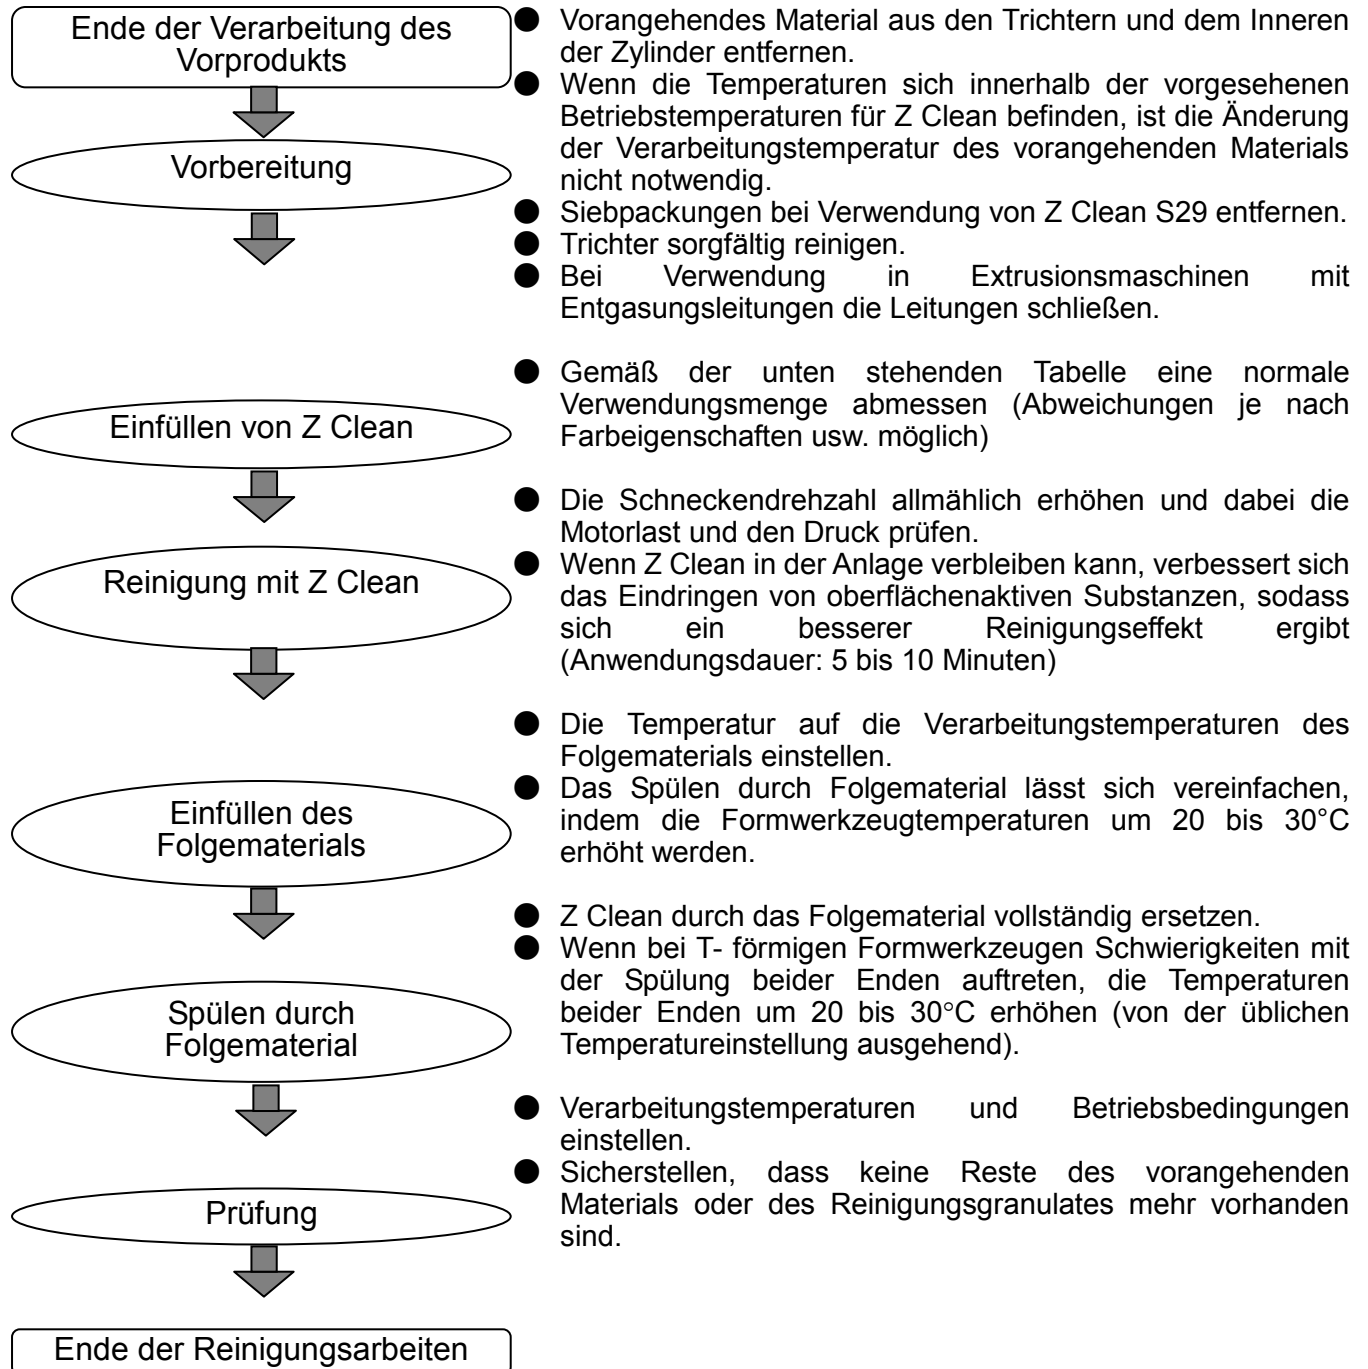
Ende der Verarbeitung des Vorprodukts

Vorbereitung

Einfüllen von Z Clean

Reinigung mit Z Clean

Einfüllen des Folgematerials

Spülen durch Folgematerial

Prüfung

Ende der Reinigungsarbeiten

● Vorangehendes Material aus den Trichtern und dem Inneren der Zylinder entfernen.
● Wenn die Temperaturen sich innerhalb der vorgesehenen Betriebstemperaturen für Z Clean befinden, ist die Änderung der Verarbeitungstemperatur des vorangehenden Materials nicht notwendig.
● Siebpackungen bei Verwendung von Z Clean S29 entfernen.
● Trichter sorgfältig reinigen.
● Bei Verwendung in Extrusionsmaschinen mit Entgasungsleitungen die Leitungen schließen.

● Gemäß der unten stehenden Tabelle eine normale Verwendungsmenge abmessen (Abweichungen je nach Farbeigenschaften usw. möglich)

● Die Schneckendrehzahl allmählich erhöhen und dabei die Motorlast und den Druck prüfen.
● Wenn Z Clean in der Anlage verbleiben kann, verbessert sich das Eindringen von oberflächenaktiven Substanzen, sodass sich ein besserer Reinigungseffekt ergibt (Anwendungsdauer: 5 bis 10 Minuten)

● Die Temperatur auf die Verarbeitungstemperaturen des Folgematerials einstellen.
● Das Spülen durch Folgematerial lässt sich vereinfachen, indem die Formwerkzeugtemperaturen um 20 bis 30°C erhöht werden.

● Z Clean durch das Folgematerial vollständig ersetzen.
● Wenn bei T- förmigen Formwerkzeugen Schwierigkeiten mit der Spülung beider Enden auftreten, die Temperaturen beider Enden um 20 bis 30°C erhöhen (von der üblichen Temperatureinstellung ausgehend).

● Verarbeitungstemperaturen und Betriebsbedingungen einstellen.
● Sicherstellen, dass keine Reste des vorangehenden Materials oder des Reinigungsgranulates mehr vorhanden sind.